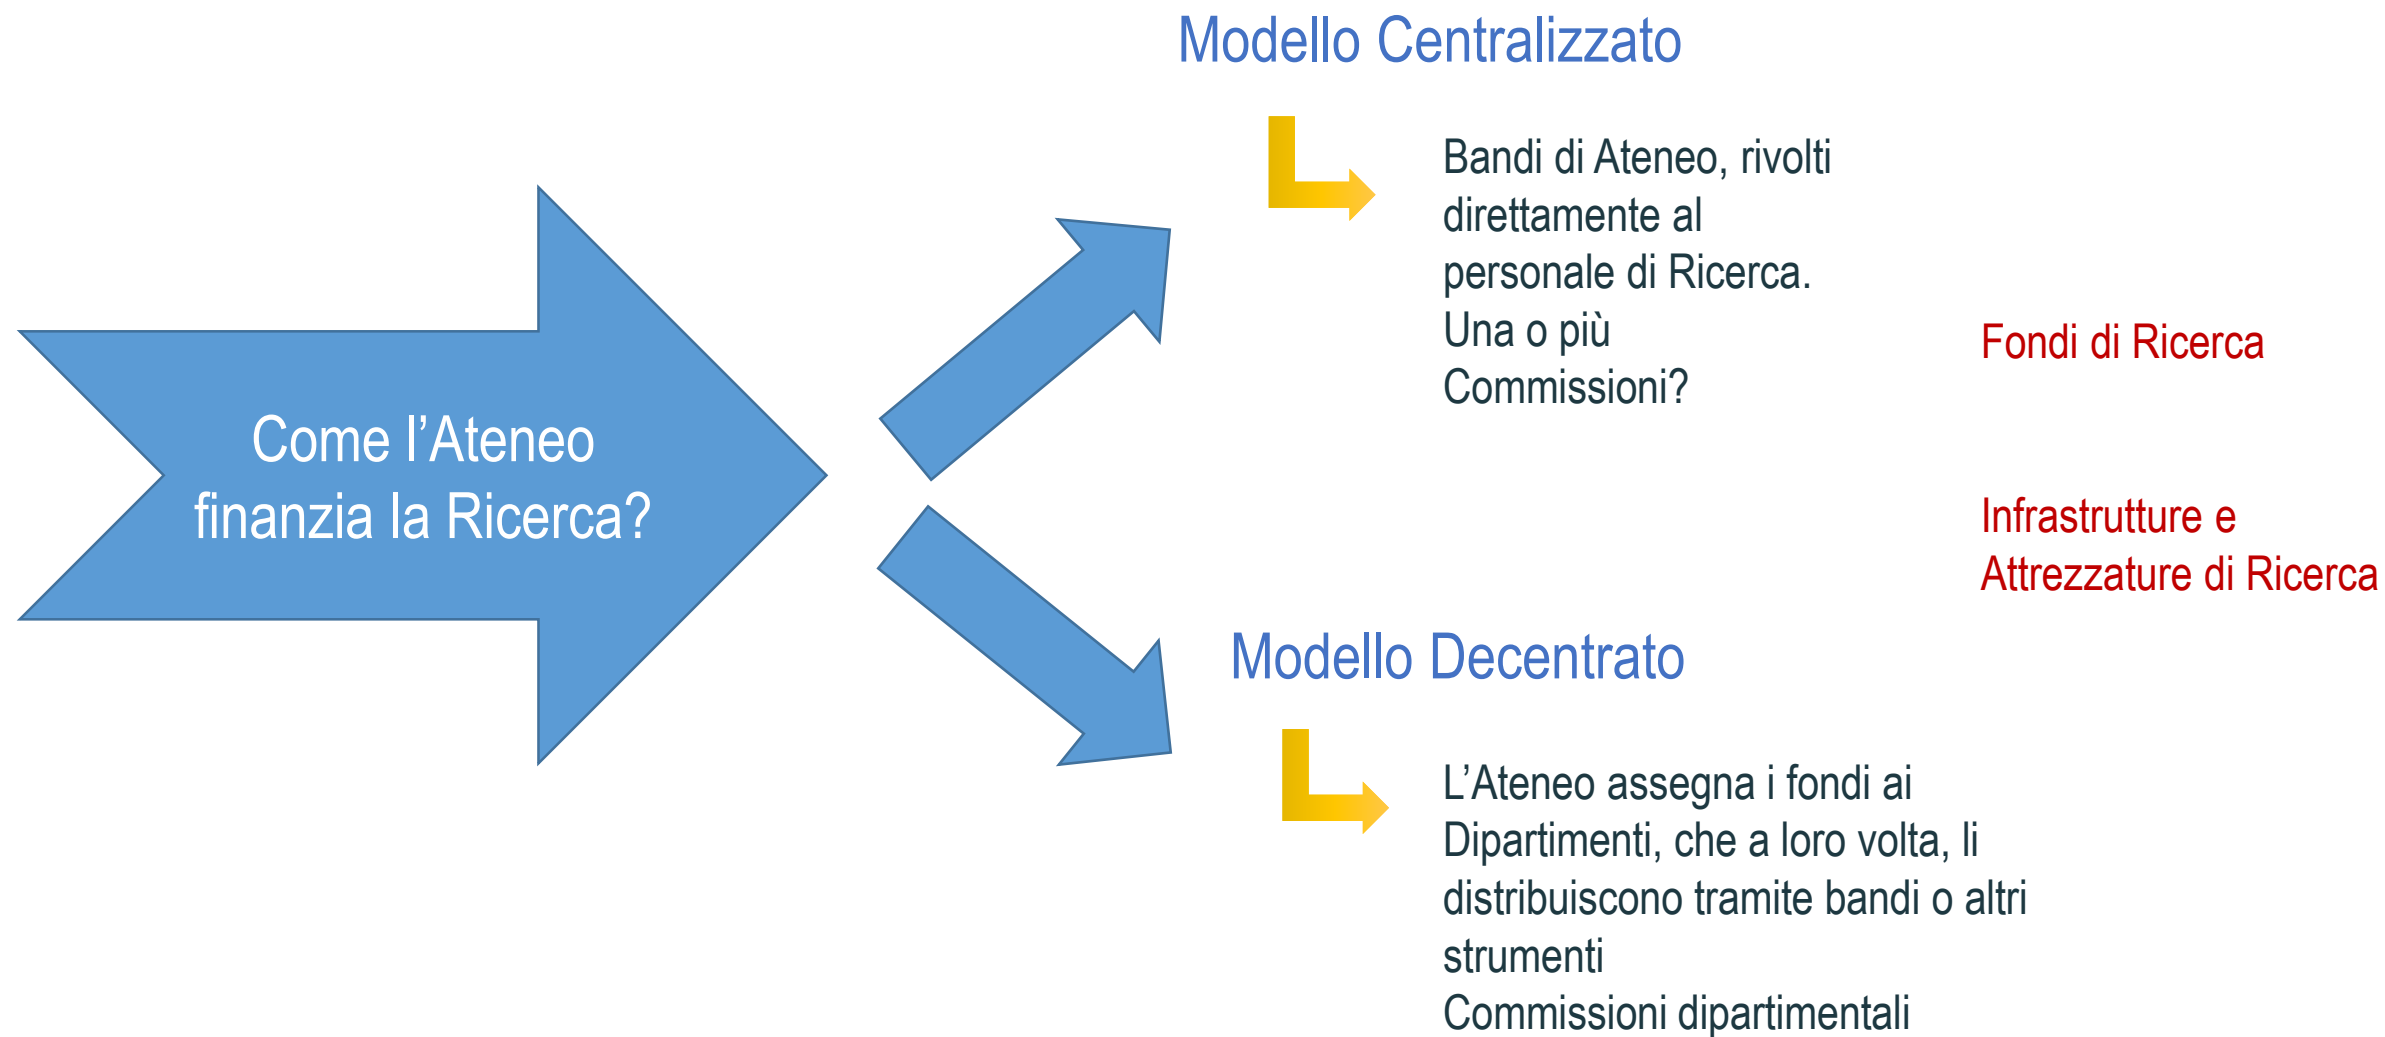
Come l’Ateneo finanzia la Ricerca?

Modello Centralizzato

Bandi di Ateneo, rivolti direttamente al personale di Ricerca.
Una o più Commissioni?

Fondi di Ricerca

Infrastrutture e Attrezzature di Ricerca

Modello Decentrato

L’Ateneo assegna i fondi ai Dipartimenti, che a loro volta, li distribuiscono tramite bandi o altri strumenti
Commissioni dipartimentali